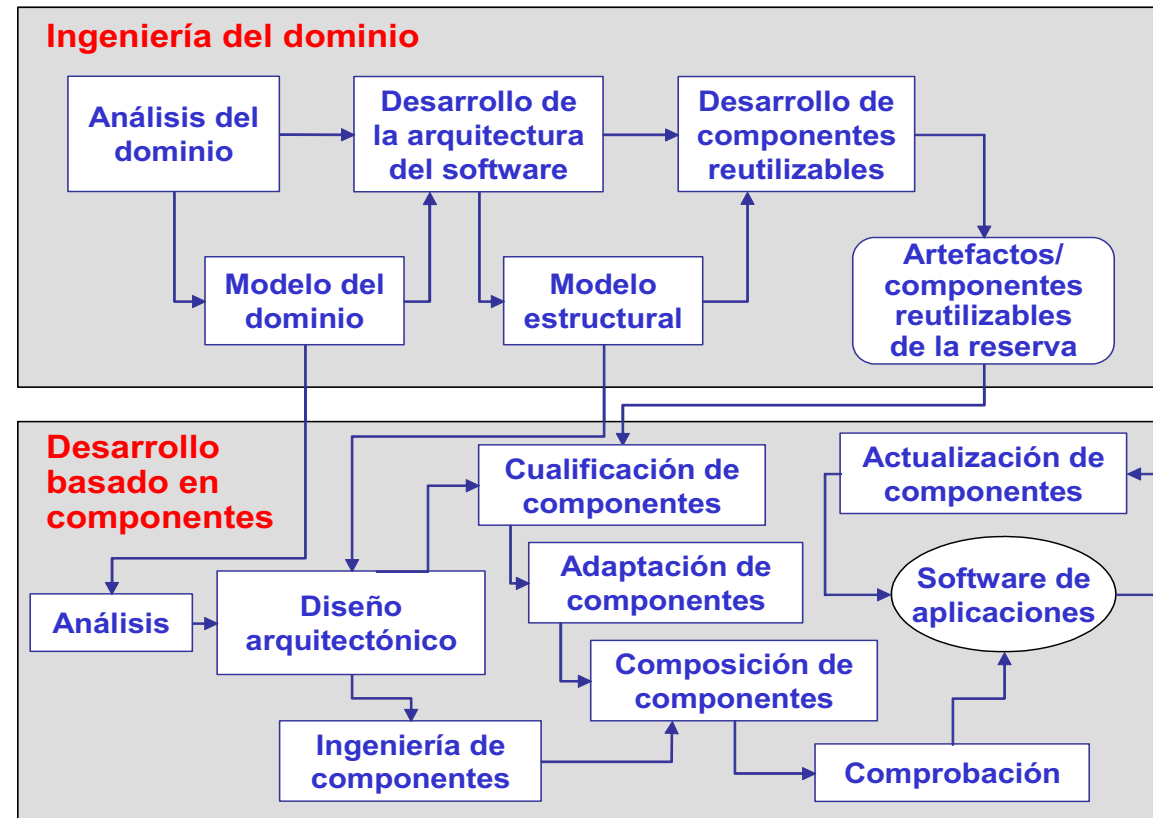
Ingeniería del dominio

Análisis del dominio

Desarrollo de la arquitectura del software

Desarrollo de componentes reutilizables

Modelo del dominio

Modelo estructural

Artefactos/ componentes reutilizables de la reserva

Desarrollo basado en componentes

Cualificación de componentes

Actualización de componentes

Adaptación de componentes

Software de aplicaciones

Análisis

Diseño arquitectónico

Composición de componentes

Ingeniería de componentes

Comprobación